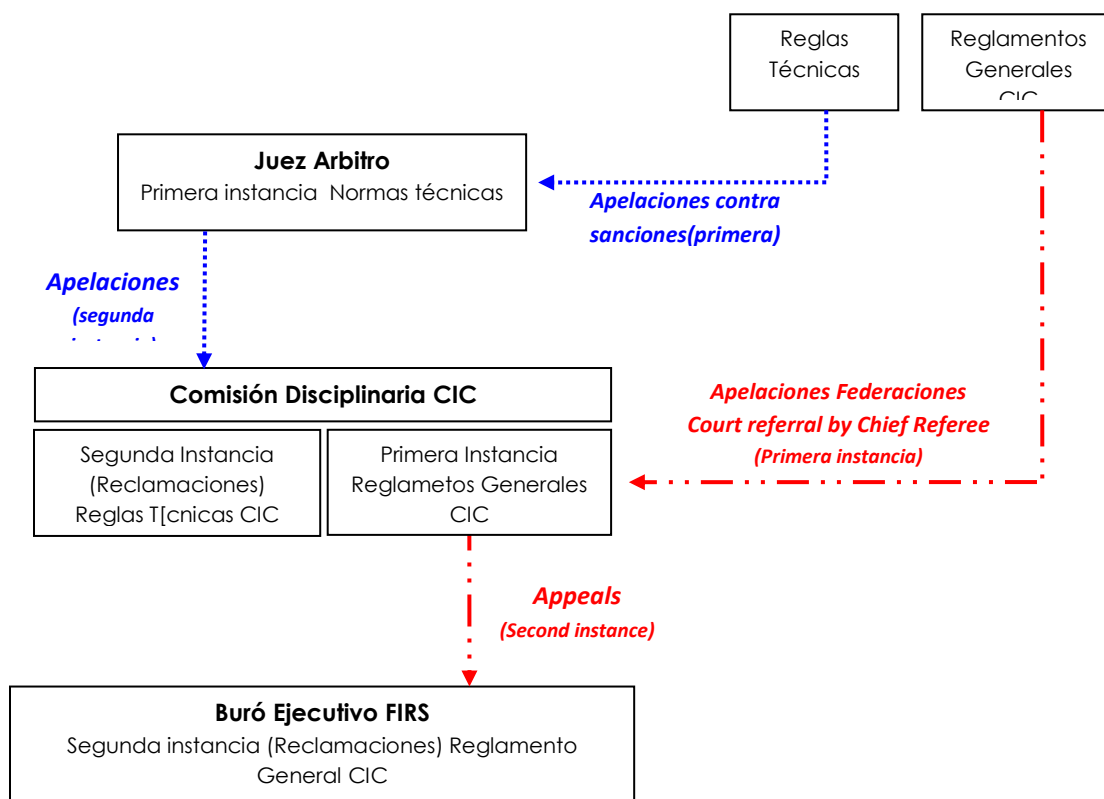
Reglas Técnicas

Reglamentos Generales CIC

Juez Arbitro
Primera instancia Normas técnicas

Apelaciones contra sanciones(primera)

Apelaciones (segunda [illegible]

Comisión Disciplinaria CIC

Segunda Instancia (Reclamaciones) Reglas T[cnicas CIC

Primera Instancia Reglametos Generales CIC

Apelaciones Federaciones
Court referral by Chief Referee
(Primera instancia)

Appeals
(Second instance)

Buró Ejecutivo FIRS
Segunda instancia (Reclamaciones) Reglamento General CIC